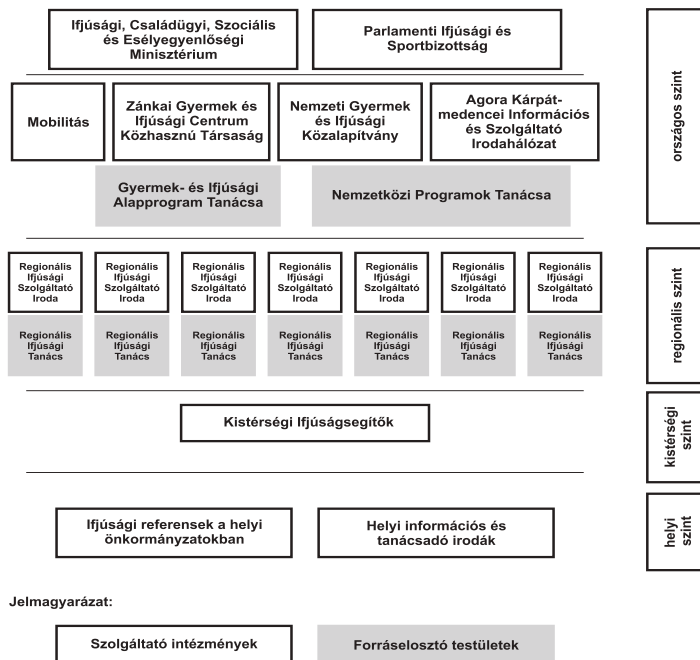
Ifjúsági, Családügyi, Szociális és Esélyegyenlőségi Minisztérium

Parlamenti Ifjúsági és Sportbizottság

országos szint

Mobilitás

Zánkai Gyermek és Ifjúsági Centrum Közhasznú Társaság

Nemzeti Gyermek és Ifjúsági Közalapítvány

Agora Kárpát-medencei Információs és Szolgáltató Irodahálózat

Gyermek- és Ifjúsági Alapprogram Tanácsa

Nemzetközi Programok Tanácsa

Regionális Ifjúsági Szolgáltató Iroda

Regionális Ifjúsági Szolgáltató Iroda

Regionális Ifjúsági Szolgáltató Iroda

Regionális Ifjúsági Szolgáltató Iroda

Regionális Ifjúsági Szolgáltató Iroda

Regionális Ifjúsági Szolgáltató Iroda

Regionális Ifjúsági Szolgáltató Iroda

regionális szint

Regionális Ifjúsági Tanács

Regionális Ifjúsági Tanács

Regionális Ifjúsági Tanács

Regionális Ifjúsági Tanács

Regionális Ifjúsági Tanács

Regionális Ifjúsági Tanács

Regionális Ifjúsági Tanács

Kistérségi Ifjúságsegítők

kistérségi szint

Ifjúsági referensek a helyi önkormányzatokban

Helyi információs és tanácsadó irodák

helyi szint

Jelmagyarázat:

Szolgáltató intézmények

Forráselosztó testületek